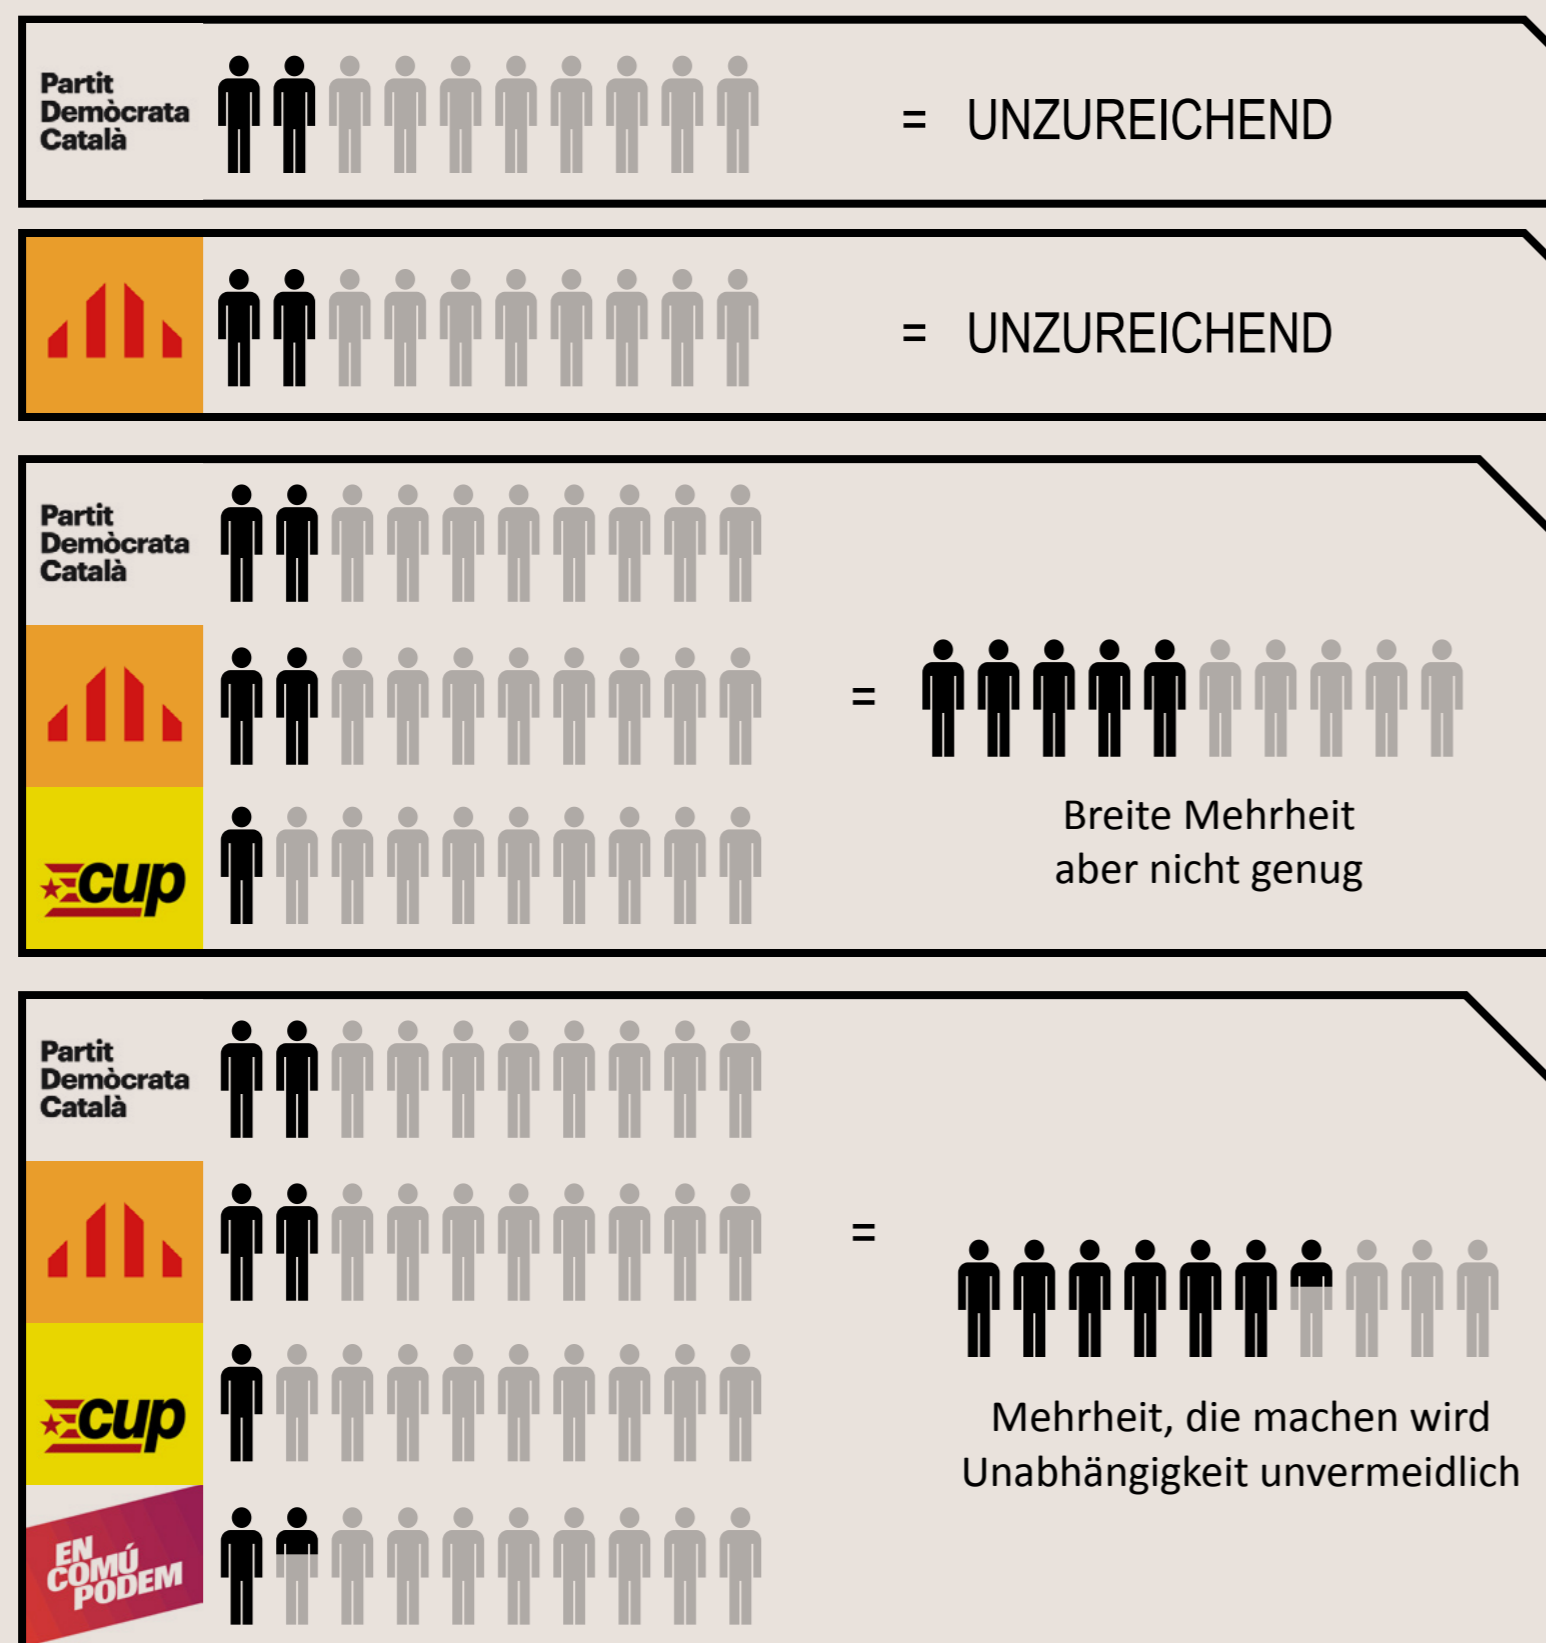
Partit Demòcrata Català

= UNZUREICHEND

= UNZUREICHEND

Partit Demòcrata Català

cup

=

Breite Mehrheit aber nicht genug

Partit Demòcrata Català

cup

EN COMÚ PODEM

=

Mehrheit, die machen wird Unabhängigkeit unvermeidlich